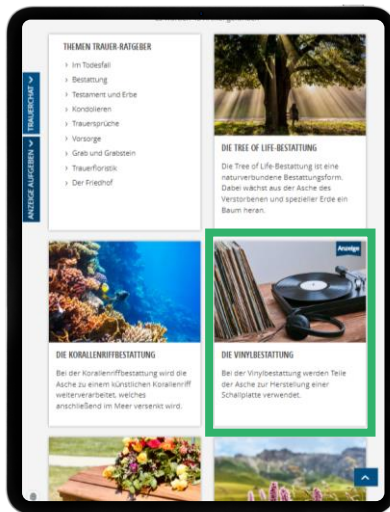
THEMEN TRAUER-RATGEBER

Im Todesfall
Bestattung
Testament und Erbe
Kondolieren
Trauersprüche
Vorsorge
Grab und Grabstein
Trauerfloristik
Der Friedhof

TRAUERCHAT

ANZEIGE AUFGEBEN

DIE TREE OF LIFE-BESTATTUNG

Die Tree of Life-Bestattung ist eine naturverbundene Bestattungsform. Dabei wächst aus der Asche des Verstorbenen und spezieller Erde ein Baum heran.

Anzeige

DIE KORALLENRIFFBESTATTUNG

Bei der Korallenriffbestattung wird die Asche zu einem künstlichen Korallenriff weiterverarbeitet, welches anschließend im Meer versenkt wird.

DIE VINYLBESTATTUNG

Bei der Vinylbestattung werden Teile der Asche zur Herstellung einer Schallplatte verwendet.